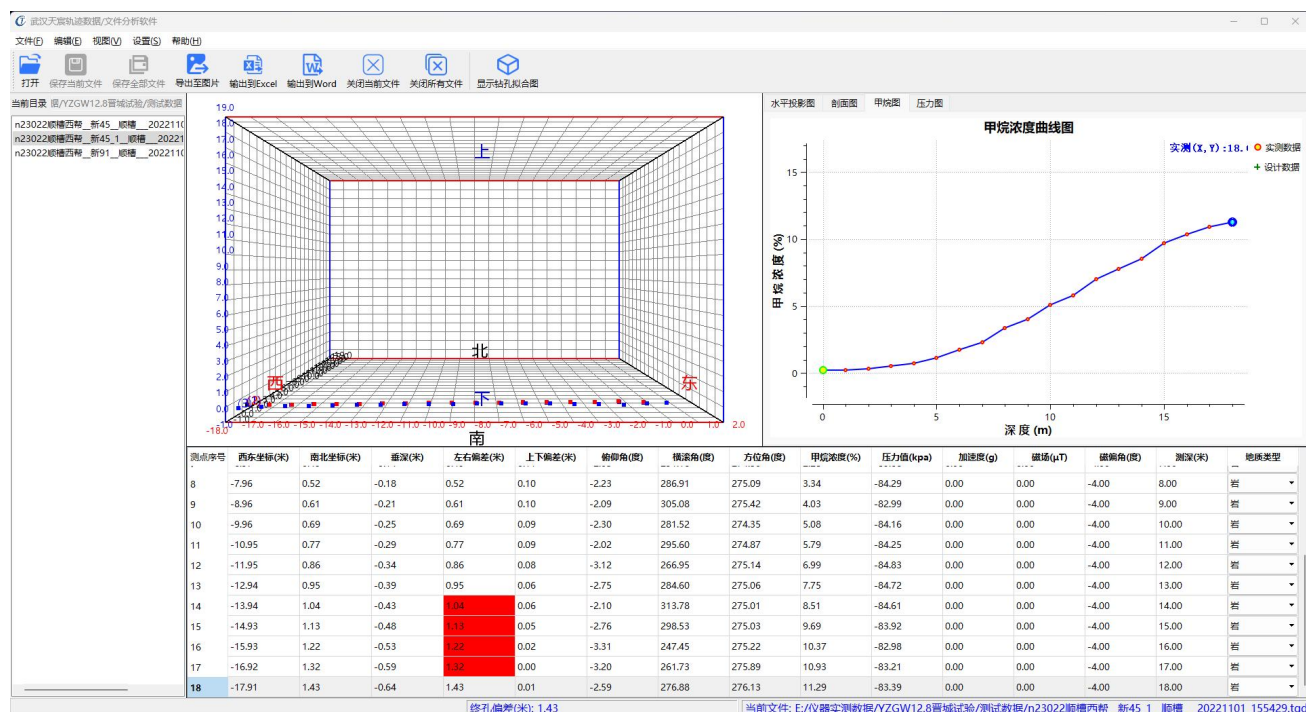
武汉天宸轨迹数据/文件分析软件

文件(F) 编辑(E) 视图(V) 设置(S) 帮助(H)

打开 保存当前文件 保存全部文件 导出至图片 输出到Excel 输出到Word 关闭当前文件 关闭所有文件 显示钻孔拟合图

当前目录 据/YZGW12.8晋城试验/测试数据

n23022顺槽西帮_新45__顺槽__2022110
n23022顺槽西帮_新45_1__顺槽__20221
n23022顺槽西帮_新91__顺槽__2022110

19.0 18.0 17.0 16.0 15.0 14.0 13.0 12.0 11.0 10.0 9.0 8.0 7.0 6.0 5.0 4.0 3.0 2.0 1.0 0.0
上
北
西
东
下
南
-18.0 -17.0 -16.0 -15.0 -14.0 -13.0 -12.0 -11.0 -10.0 -9.0 -8.0 -7.0 -6.0 -5.0 -4.0 -3.0 -2.0 -1.0 0.0 1.0 2.0

水平投影图 剖面图 甲烷图 压力图

甲烷浓度曲线图

实测(X,Y):18.
实测数据
设计数据

甲烷浓度(%)
15 10 5 0
0 5 10 15
深度 (m)

| 测点序号 | 西东坐标(米) | 南北坐标(米) | 垂深(米) | 左右偏差(米) | 上下偏差(米) | 俯仰角(度) | 横滚角(度) | 方位角(度) | 甲烷浓度(%) | 压力值(kpa) | 加速度(g) | 磁场(μT) | 磁偏角(度) | 测深(米) | 地质类型 |
|---|---|---|---|---|---|---|---|---|---|---|---|---|---|---|---|
| 8 | -7.96 | 0.52 | -0.18 | 0.52 | 0.10 | -2.23 | 286.91 | 275.09 | 3.34 | -84.29 | 0.00 | 0.00 | -4.00 | 8.00 | 岩 |
| 9 | -8.96 | 0.61 | -0.21 | 0.61 | 0.10 | -2.09 | 305.08 | 275.42 | 4.03 | -82.99 | 0.00 | 0.00 | -4.00 | 9.00 | 岩 |
| 10 | -9.96 | 0.69 | -0.25 | 0.69 | 0.09 | -2.30 | 281.52 | 274.35 | 5.08 | -84.16 | 0.00 | 0.00 | -4.00 | 10.00 | 岩 |
| 11 | -10.95 | 0.77 | -0.29 | 0.77 | 0.09 | -2.02 | 295.60 | 274.87 | 5.79 | -84.25 | 0.00 | 0.00 | -4.00 | 11.00 | 岩 |
| 12 | -11.95 | 0.86 | -0.34 | 0.86 | 0.08 | -3.12 | 266.95 | 275.14 | 6.99 | -84.83 | 0.00 | 0.00 | -4.00 | 12.00 | 岩 |
| 13 | -12.94 | 0.95 | -0.39 | 0.95 | 0.06 | -2.75 | 284.60 | 275.06 | 7.75 | -84.72 | 0.00 | 0.00 | -4.00 | 13.00 | 岩 |
| 14 | -13.94 | 1.04 | -0.43 | 1.04 | 0.06 | -2.10 | 313.78 | 275.01 | 8.51 | -84.61 | 0.00 | 0.00 | -4.00 | 14.00 | 岩 |
| 15 | -14.93 | 1.13 | -0.48 | 1.13 | 0.05 | -2.76 | 298.53 | 275.03 | 9.69 | -83.92 | 0.00 | 0.00 | -4.00 | 15.00 | 岩 |
| 16 | -15.93 | 1.22 | -0.53 | 1.22 | 0.02 | -3.31 | 247.45 | 275.22 | 10.37 | -82.98 | 0.00 | 0.00 | -4.00 | 16.00 | 岩 |
| 17 | -16.92 | 1.32 | -0.59 | 1.32 | 0.00 | -3.20 | 261.73 | 275.89 | 10.93 | -83.21 | 0.00 | 0.00 | -4.00 | 17.00 | 岩 |
| 18 | -17.91 | 1.43 | -0.64 | 1.43 | 0.01 | -2.59 | 276.88 | 276.13 | 11.29 | -83.39 | 0.00 | 0.00 | -4.00 | 18.00 | 岩 |

终孔偏差(米): 1.43
当前文件: E:/仪器实测数据/YZGW12.8晋城试验/测试数据/n23022顺槽西帮_新45_1__顺槽__20221101_155429.tqd